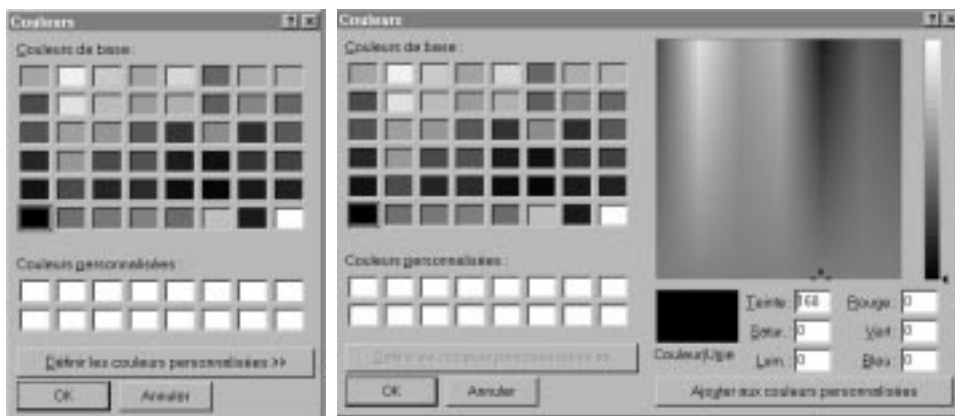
Couleurs

Couleurs de base :

Couleurs personnalisées :

Définir les couleurs personnalisées >>

OK

Annuler

Couleurs

Couleurs de base :

Couleurs personnalisées :

Définir les couleurs personnalisées >>

OK

Annuler

Couleur|Unie

Teinte : 160

Satur. : 0

Lum. : 0

Rouge : 0

Vert : 0

Bleu : 0

Ajouter aux couleurs personnalisées